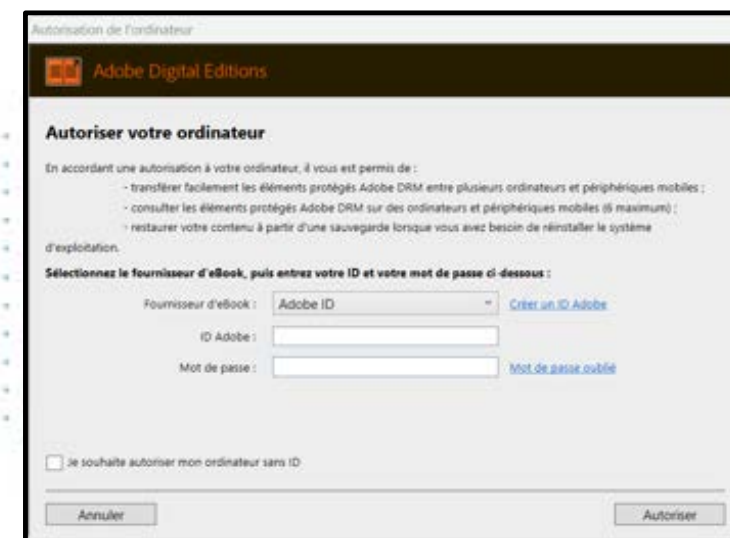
Autorisation de l'ordinateur

Adobe Digital Editions

Autoriser votre ordinateur

En accordant une autorisation à votre ordinateur, il vous est permis de :

- transférer facilement les éléments protégés Adobe DRM entre plusieurs ordinateurs et périphériques mobiles ;

- consulter les éléments protégés Adobe DRM sur des ordinateurs et périphériques mobiles (6 maximum) ;

- restaurer votre contenu à partir d'une sauvegarde lorsque vous avez besoin de réinstaller le système d'exploitation.

Sélectionnez le fournisseur d'eBook, puis entrez votre ID et votre mot de passe ci-dessous :

Fournisseur d'eBook : Adobe ID Créer un ID Adobe

ID Adobe :

Mot de passe : Mot de passe oublié

Je souhaite autoriser mon ordinateur sans ID

Annuler

Autoriser